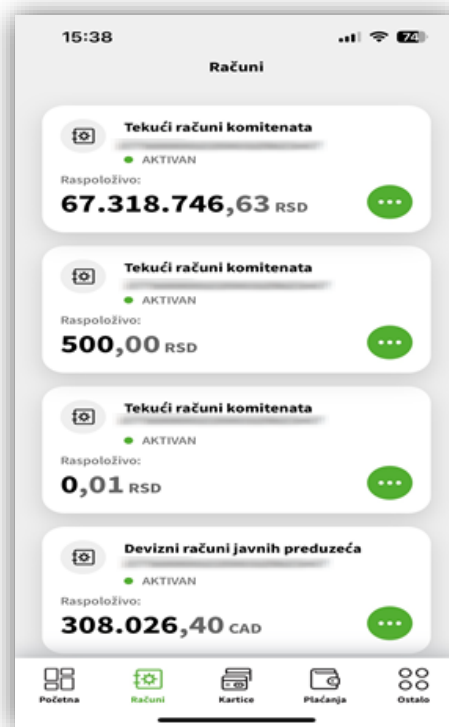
15:38

74

Računi

Tekući računi komitenata
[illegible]
AKTIVAN
Raspoloživo:
67.318.746,63 RSD

Tekući računi komitenata
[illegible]
AKTIVAN
Raspoloživo:
500,00 RSD

Tekući računi komitenata
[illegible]
AKTIVAN
Raspoloživo:
0,01 RSD

Devizni računi javnih preduzeća
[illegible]
AKTIVAN
Raspoloživo:
308.026,40 CAD

Početna
Računi
Kartice
Plaćanja
Ostalo